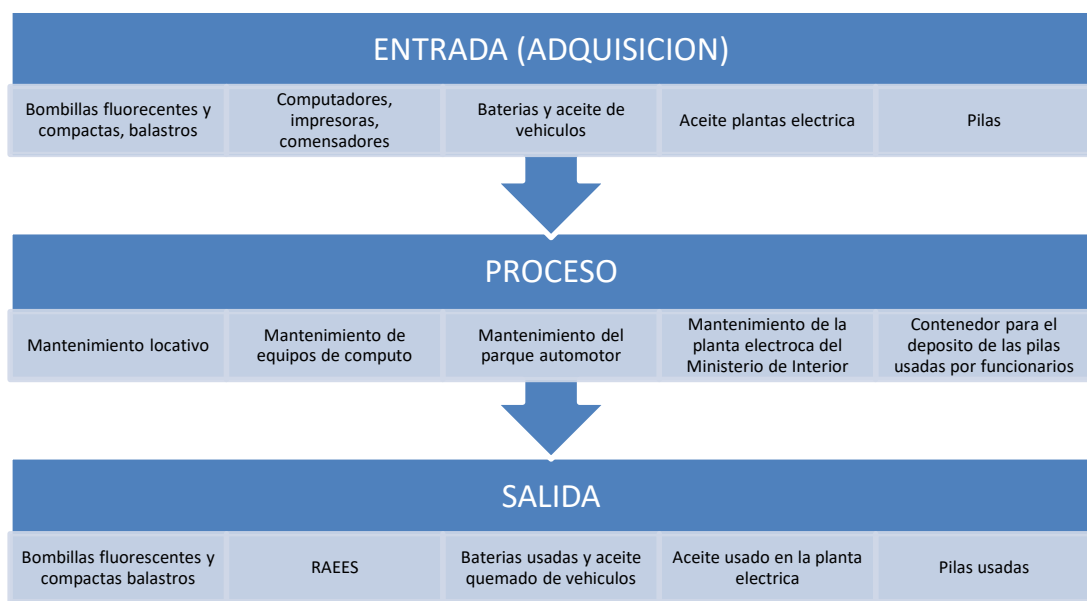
ENTRADA (ADQUISICION)

Bombillas fluorecentes y compactas, balastros

Computadores, impresoras, comensadores

Baterias y aceite de vehiculos

Aceite plantas electrica

Pilas

PROCESO

Mantenimiento locativo

Mantenimiento de equipos de computo

Mantenimiento del parque automotor

Mantenimiento de la planta electroca del Ministerio de Interior

Contenedor para el deposito de las pilas usadas por funcionarios

SALIDA

Bombillas fluorescentes y compactas balastros

RAEES

Baterias usadas y aceite quemado de vehiculos

Aceite usado en la planta electrica

Pilas usadas